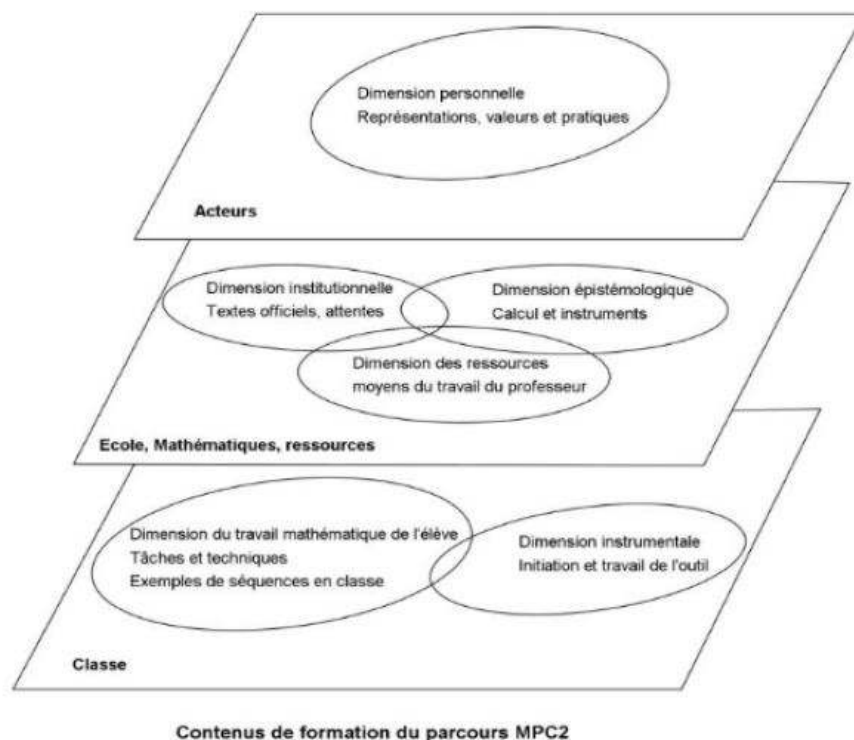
Dimension personnelle
Représentations, valeurs et pratiques

Acteurs

Dimension institutionnelle
Textes officiels, attentes

Dimension épistémologique
Calcul et instruments

Dimension des ressources
moyens du travail du professeur

Ecole, Mathématiques, ressources

Dimension du travail mathématique de l'élève
Tâches et techniques
Exemples de séquences en classe

Dimension instrumentale
Initiation et travail de l'outil

Classe

Contenus de formation du parcours MPC2